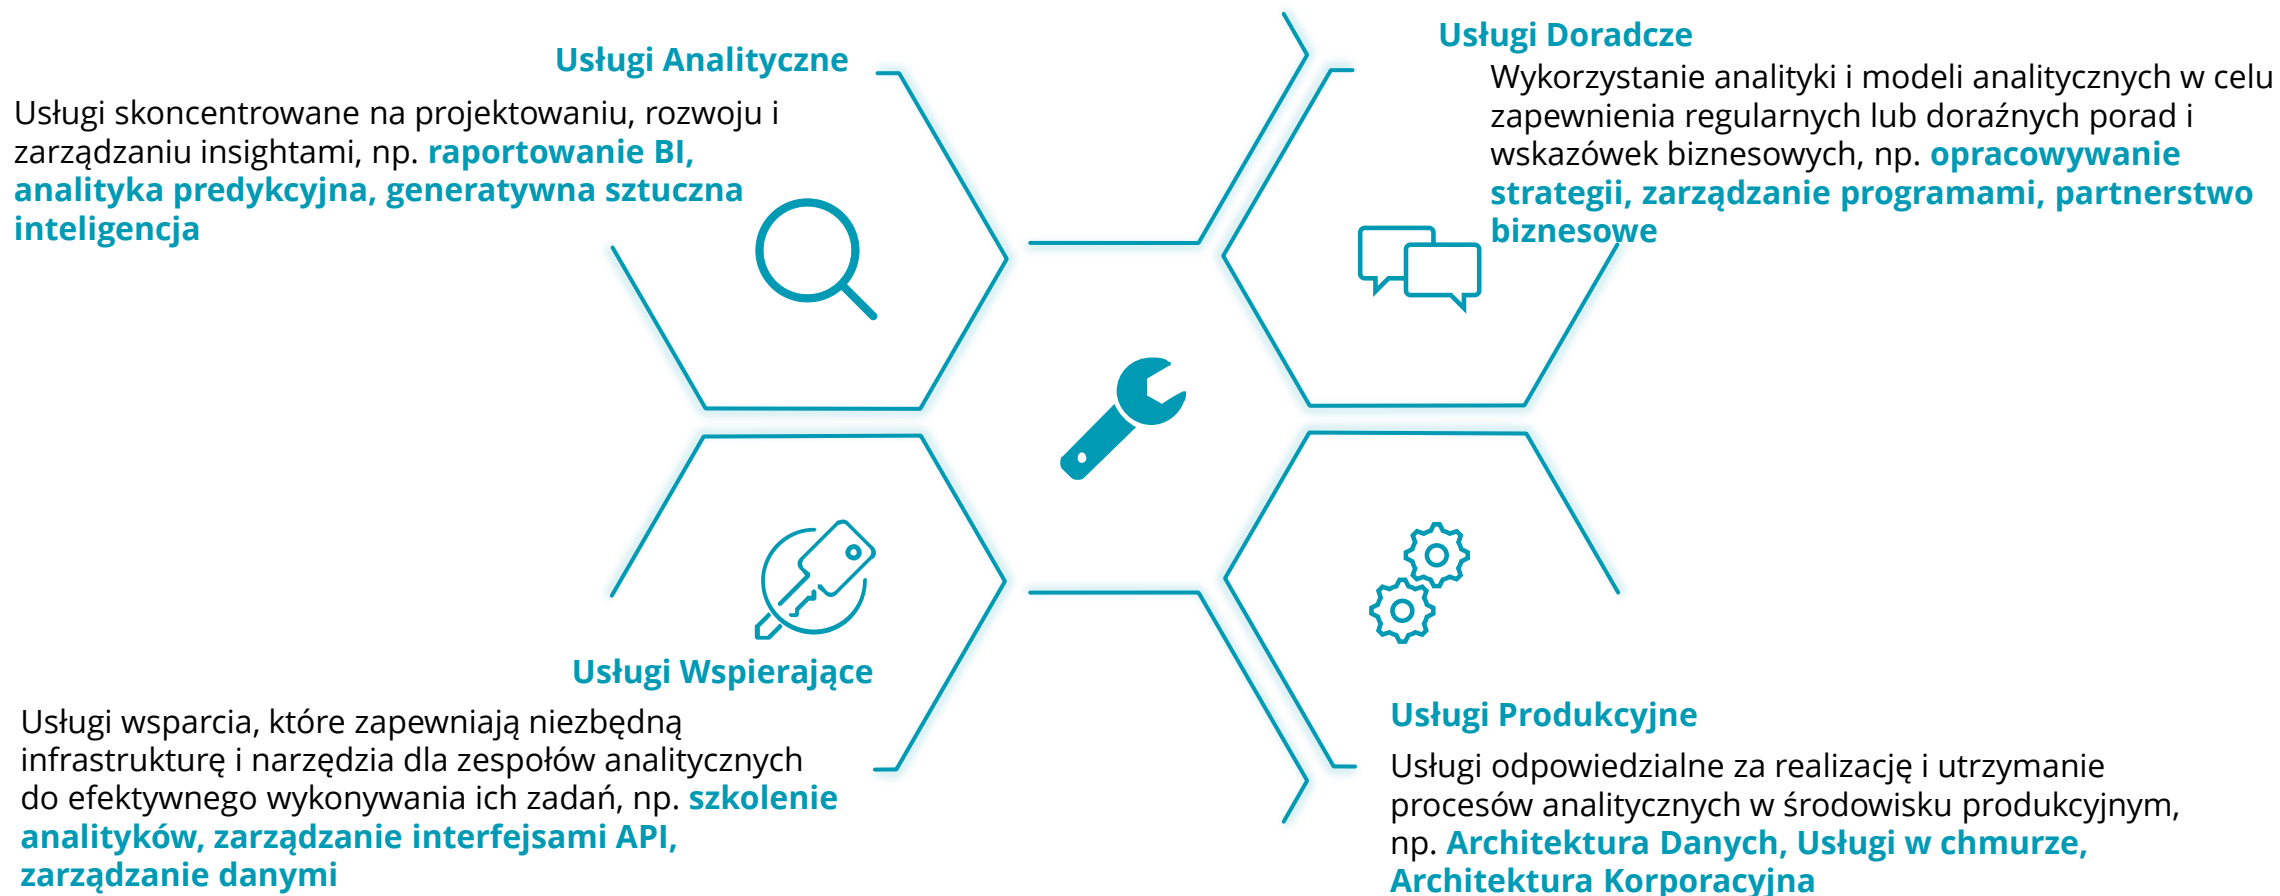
Usługi Analityczne

Usługi skoncentrowane na projektowaniu, rozwoju i zarządzaniu insightami, np. raportowanie BI, analityka predykcyjna, generatywna sztuczna inteligencja

Usługi Doradcze

Wykorzystanie analityki i modeli analitycznych w celu zapewnienia regularnych lub doraźnych porad i wskazówek biznesowych, np. opracowywanie strategii, zarządzanie programami, partnerstwo biznesowe

Usługi Wspierające

Usługi wsparcia, które zapewniają niezbędną infrastrukturę i narzędzia dla zespołów analitycznych do efektywnego wykonywania ich zadań, np. szkolenie analityków, zarządzanie interfejsami API, zarządzanie danymi

Usługi Produkcyjne

Usługi odpowiedzialne za realizację i utrzymanie procesów analitycznych w środowisku produkcyjnym, np. Architektura Danych, Usługi w chmurze, Architektura Korporacyjna